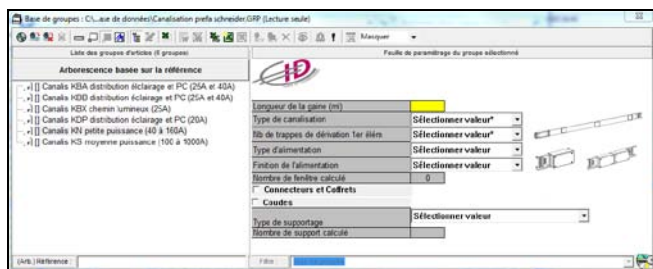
Base de groupes : C:\...ase de données\Canalisation prefa schneider.GRP (Lecture seule)

Masquer

Liste des groupes d'articles (6 groupes)

Feuille de paramétrage du groupe sélectionné

Arborescence basée sur la référence

[] Canalis KBA distribution éclairage et PC (25A et 40A)
[] Canalis KBB distribution éclairage et PC (25A et 40A)
[] Canalis KBX chemin lumineux (25A)
[] Canalis KDP distribution éclairage et PC (20A)
[] Canalis KN petite puissance (40 à 160A)
[] Canalis KS moyenne puissance (100 à 1000A)

ID

| | |
|---|---|
| Longueur de la gaine (m) | |
| Type de canalisation | Sélectionner valeur* |
| Nb de trappes de dérivation 1er élém | Sélectionner valeur* |
| Type d'alimentation | Sélectionner valeur |
| Finition de l'alimentation | Sélectionner valeur |
| Nombre de fenêtre calculé | 0 |

Connecteurs et Coffrets

Coudes

| | |
|---|---|
| Type de supportage | Sélectionner valeur |
| Nombre de support calculé | |

(Arb.) Référence :

Filtre :